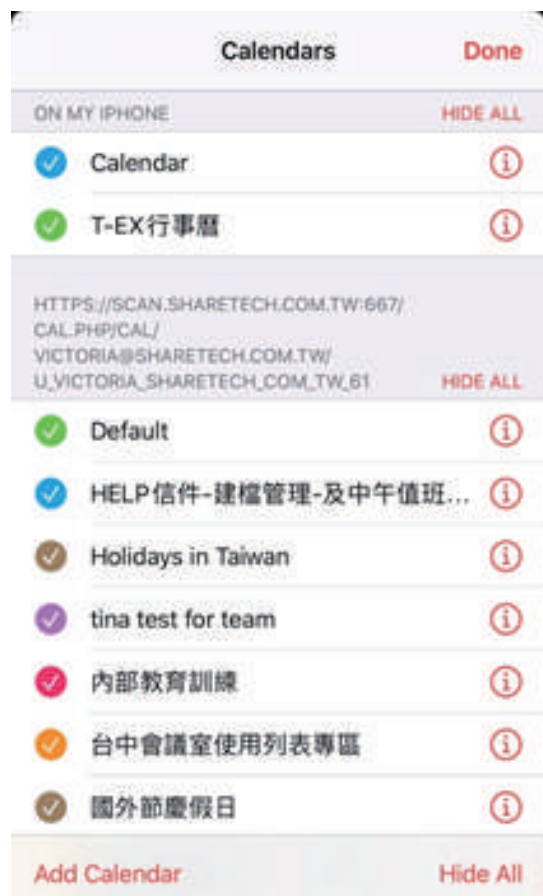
Calendars Done

ON MY IPHONE HIDE ALL

Calendar

T-EX行事曆

HTTPS://SCAN.SHARETECH.COM.TW:667/CAL.PHP/CAL/VICTORIA@SHARETECH.COM.TW/U_VICTORIA_SHARETECH_COM_TW_61 HIDE ALL

Default

HELP信件-建檔管理-及中午值班...

Holidays in Taiwan

tina test for team

內部教育訓練

台中會議室使用列表專區

國外節慶假日

Add Calendar Hide All